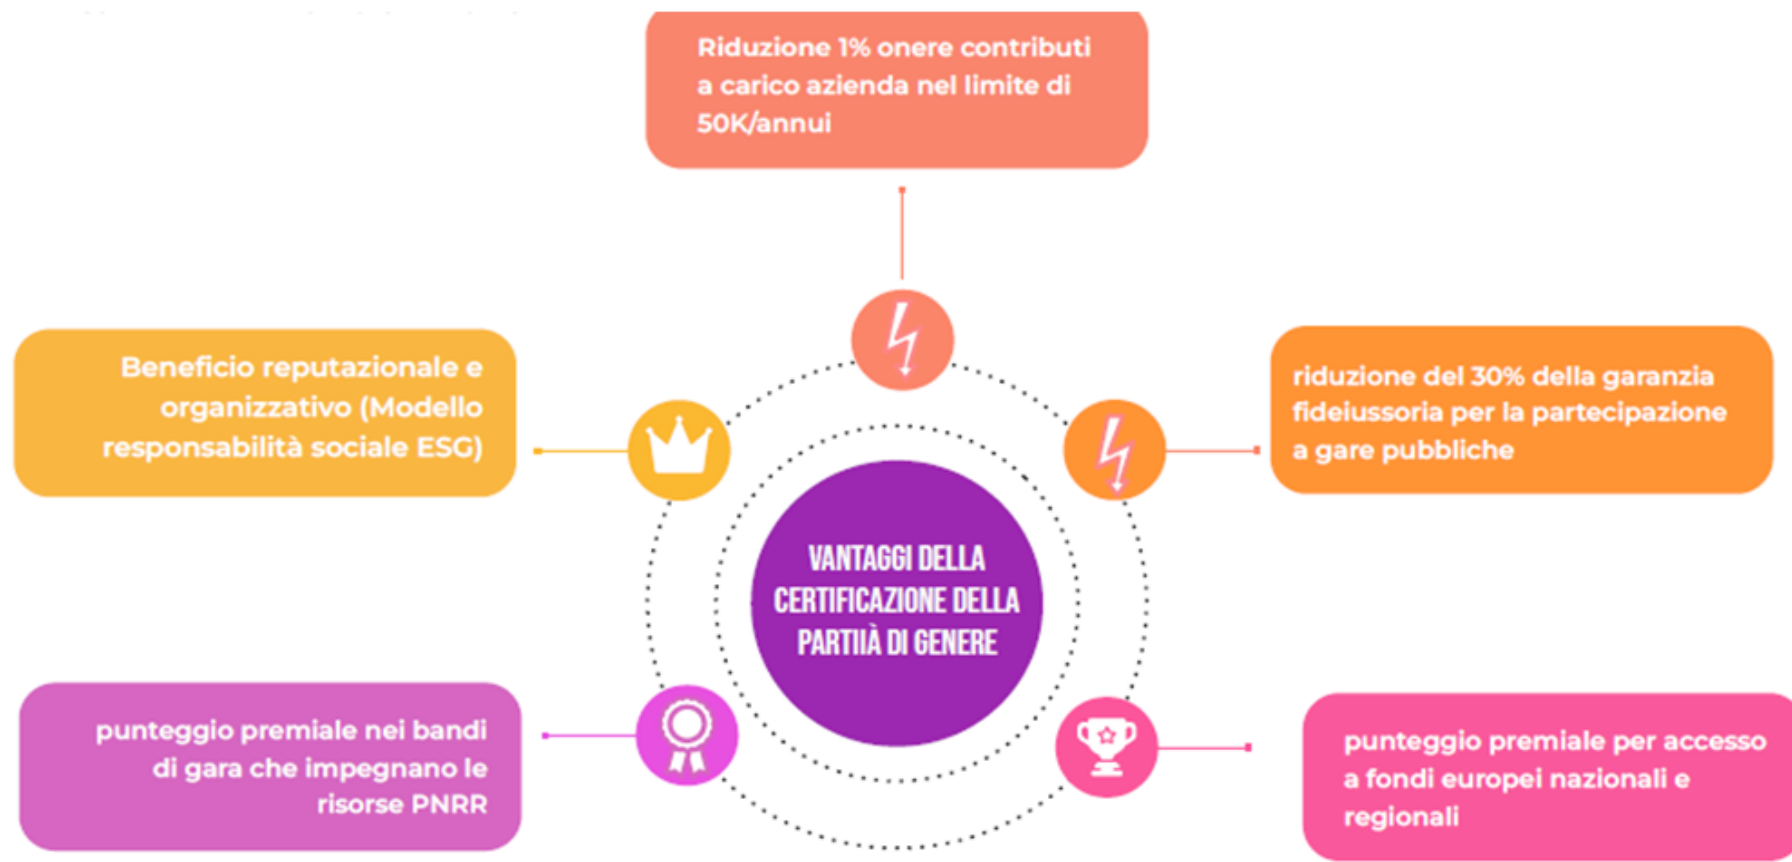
Riduzione 1% onere contributi a carico azienda nel limite di 50K/annui

Beneficio reputazionale e organizzativo (Modello responsabilità sociale ESG)

riduzione del 30% della garanzia fideiussoria per la partecipazione a gare pubbliche

VANTAGGI DELLA CERTIFICAZIONE DELLA PARTIIÀ DI GENERE

punteggio premiale nei bandi di gara che impegnano le risorse PNRR

punteggio premiale per accesso a fondi europei nazionali e regionali